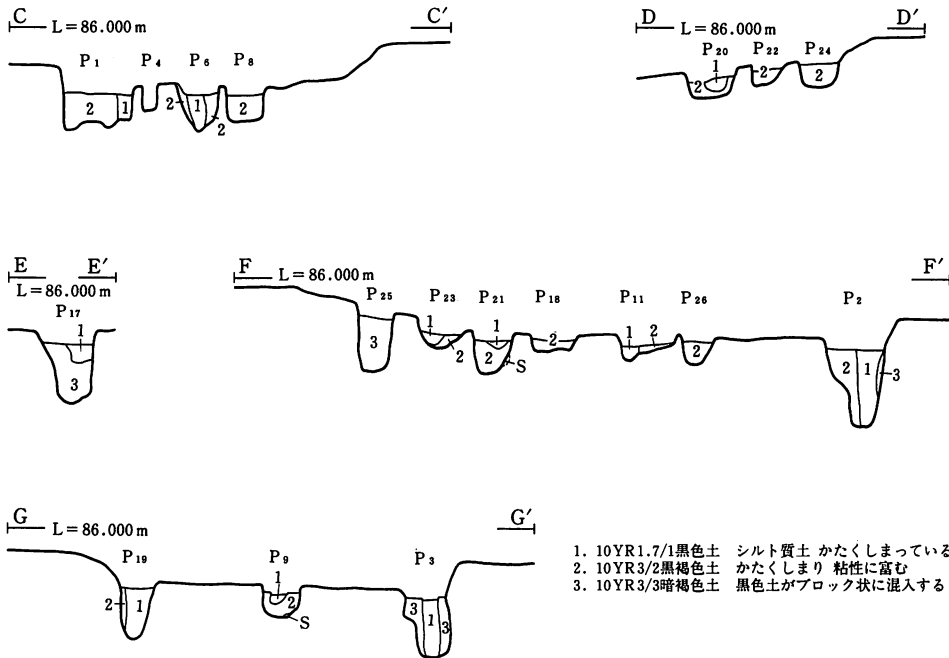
C L = 86.000 m C′
P 1 P 4 P 6 P 8
2 1 2 1 2 2

D L = 86.000 m D′
P 20 P 22 P 24
1 2 2 2

E E′
L = 86.000 m
P 17
1
3

F L = 86.000 m F′
P 25 P 23 P 21 P 18 P 11 P 26 P 2
3 1 2 1 2 S 2 1 2 2 2 1 3

G L = 86.000 m G′
P 19 P 9 P 3
2 1 1 2 S 3 1 3

1. 10YR1.7/1黒色土 シルト質土 かたくしまっている
2. 10YR3/2黒褐色土 かたくしまり 粘性に富む
3. 10YR3/3暗褐色土 黒色土がブロック状に混入する